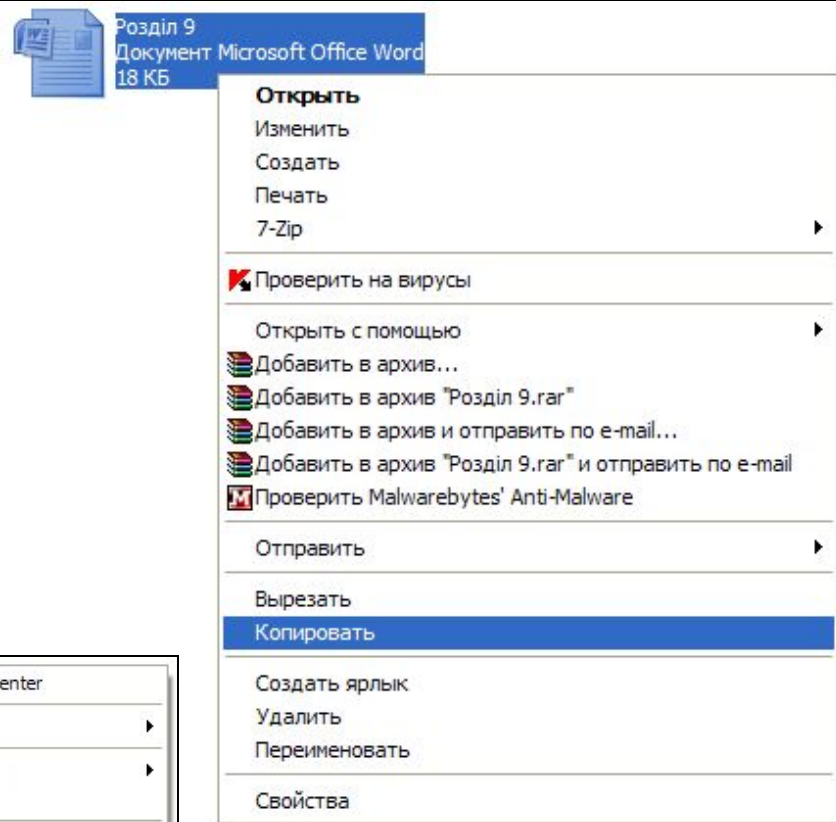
Розділ 9
Документ Microsoft Office Word
18 КБ

Открыть
Изменить
Создать
Печать
7-Zip
Проверить на вирусы
Открыть с помощью
Добавить в архив...
Добавить в архив "Розділ 9.rar"
Добавить в архив и отправить по e-mail...
Добавить в архив "Розділ 9.rar" и отправить по e-mail
Проверить Malwarebytes' Anti-Malware
Отправить
Вырезать
Копировать
Создать ярлык
Удалить
Переименовать
Свойства

enter